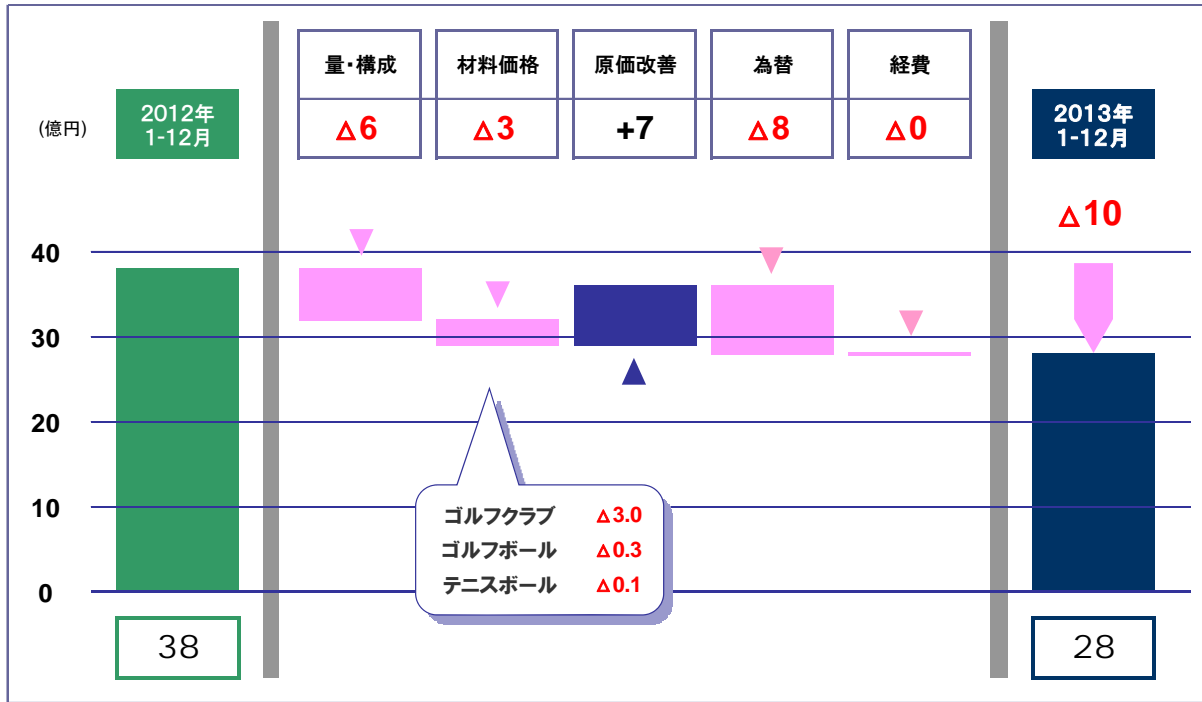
(億円)

2012年 1-12月

| 量・構成 | 材料価格 | 原価改善 | 為替 | 経費 |
|---|---|---|---|---|
| △6 | △3 | +7 | △8 | △0 |

2013年 1-12月

△10

40
30
20
10
0

ゴルフクラブ △3.0
ゴルフボール △0.3
テニスボール △0.1

38

28